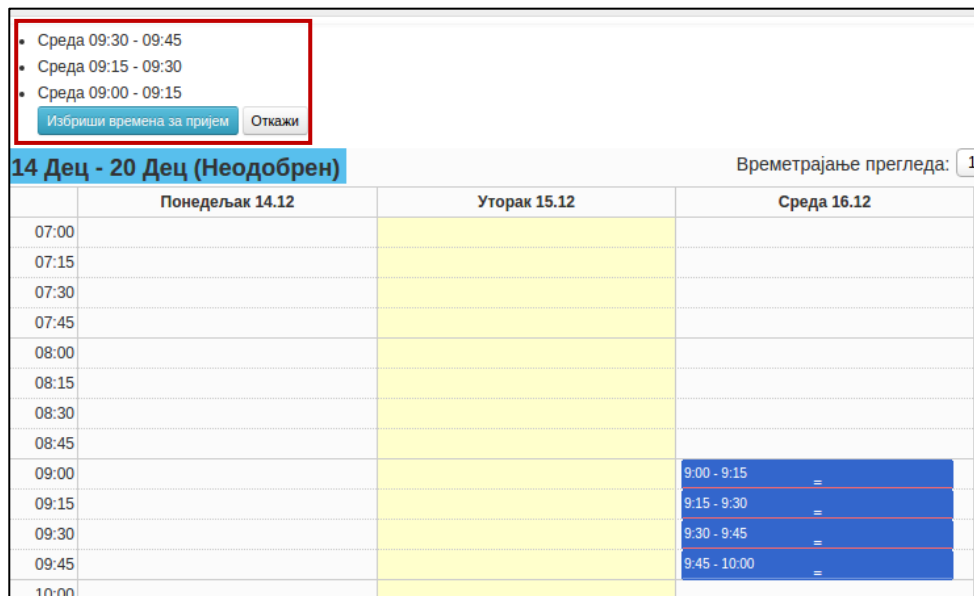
- Среда 09:30 - 09:45
- Среда 09:15 - 09:30
- Среда 09:00 - 09:15

Избриши времена за пријем Откажи

14 Дец - 20 Дец (Неодобрен)

Времетрајање прегледа: 1

| | Понедељак 14.12 | Уторак 15.12 | Среда 16.12 |
|---|---|---|---|
| 07:00 | | | |
| 07:15 | | | |
| 07:30 | | | |
| 07:45 | | | |
| 08:00 | | | |
| 08:15 | | | |
| 08:30 | | | |
| 08:45 | | | |
| 09:00 | | | 9:00 - 9:15 = |
| 09:15 | | | 9:15 - 9:30 = |
| 09:30 | | | 9:30 - 9:45 = |
| 09:45 | | | 9:45 - 10:00 = |
| 10:00 | | | |